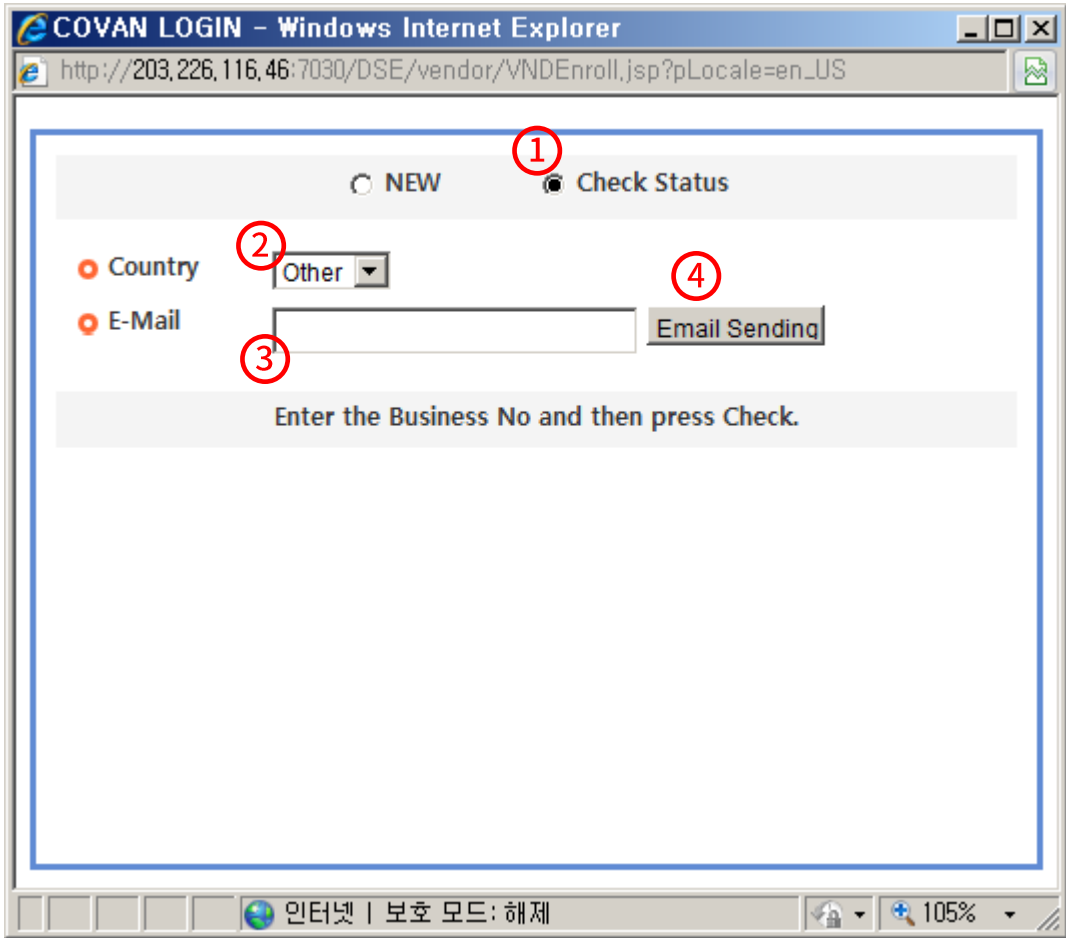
COVAN LOGIN - Windows Internet Explorer

http://203.226.116.46:7030/DSE/vendor/VNDEnroll.jsp?pLocale=en_US

①
NEW
Check Status

②
Country Other

④
E-Mail
Email Sending
③

Enter the Business No and then press Check.

인터넷 | 보호 모드: 해제
105%